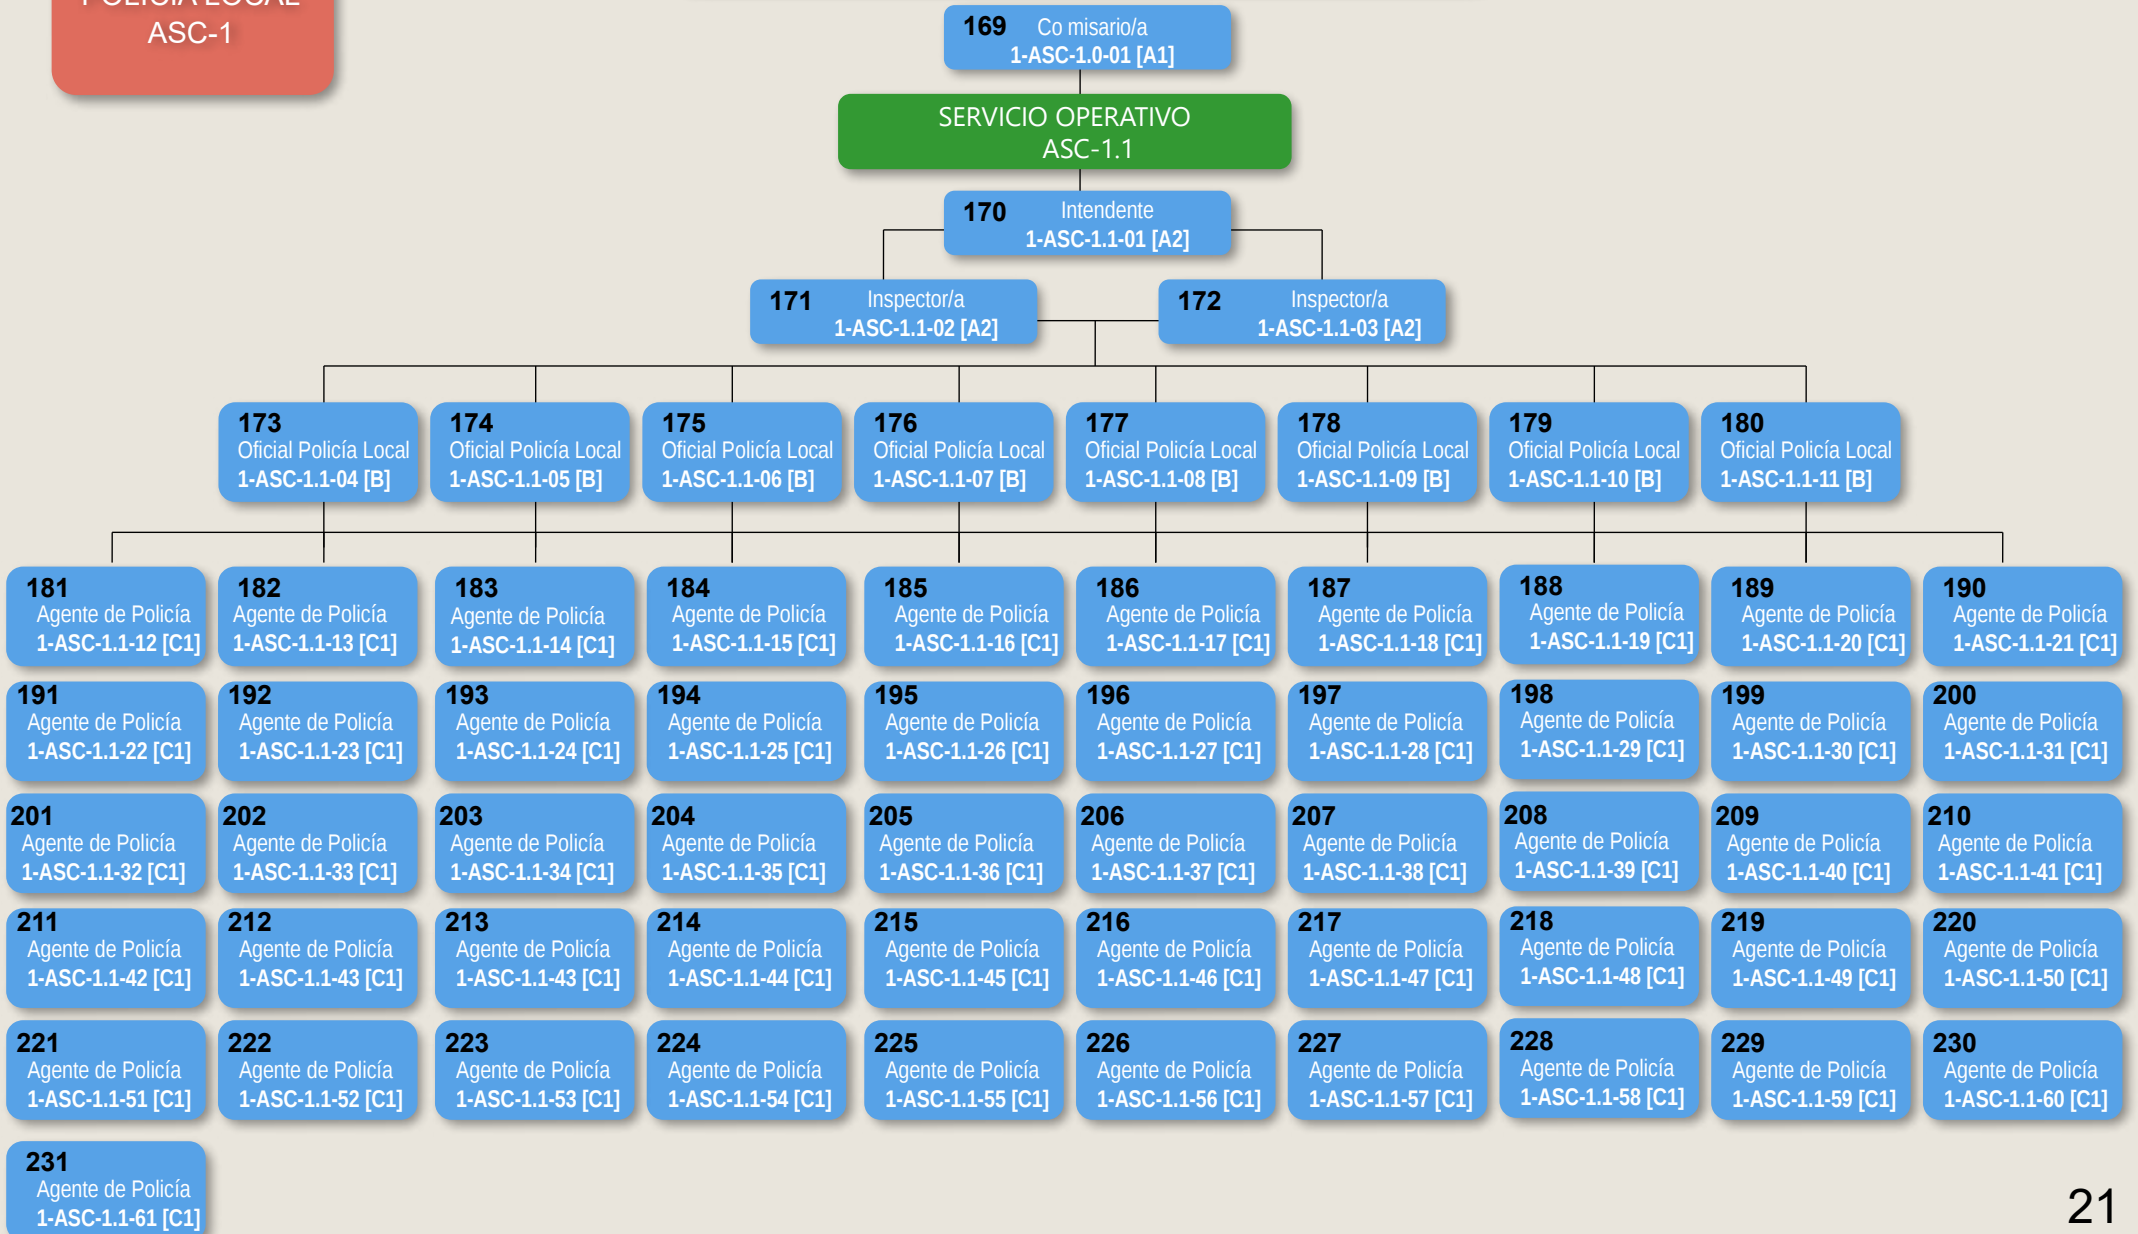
POLICIA LOCAL
ASC-1

169 Co misario/a
1-ASC-1.0-01 [A1]

SERVICIO OPERATIVO
ASC-1.1

170 Intendente
1-ASC-1.1-01 [A2]

171 Inspector/a
1-ASC-1.1-02 [A2]

172 Inspector/a
1-ASC-1.1-03 [A2]

173 Oficial Policía Local 1-ASC-1.1-04 [B]

174 Oficial Policía Local 1-ASC-1.1-05 [B]

175 Oficial Policía Local 1-ASC-1.1-06 [B]

176 Oficial Policía Local 1-ASC-1.1-07 [B]

177 Oficial Policía Local 1-ASC-1.1-08 [B]

178 Oficial Policía Local 1-ASC-1.1-09 [B]

179 Oficial Policía Local 1-ASC-1.1-10 [B]

180 Oficial Policía Local 1-ASC-1.1-11 [B]

181 Agente de Policía 1-ASC-1.1-12 [C1]

182 Agente de Policía 1-ASC-1.1-13 [C1]

183 Agente de Policía 1-ASC-1.1-14 [C1]

184 Agente de Policía 1-ASC-1.1-15 [C1]

185 Agente de Policía 1-ASC-1.1-16 [C1]

186 Agente de Policía 1-ASC-1.1-17 [C1]

187 Agente de Policía 1-ASC-1.1-18 [C1]

188 Agente de Policía 1-ASC-1.1-19 [C1]

189 Agente de Policía 1-ASC-1.1-20 [C1]

190 Agente de Policía 1-ASC-1.1-21 [C1]

191 Agente de Policía 1-ASC-1.1-22 [C1]

192 Agente de Policía 1-ASC-1.1-23 [C1]

193 Agente de Policía 1-ASC-1.1-24 [C1]

194 Agente de Policía 1-ASC-1.1-25 [C1]

195 Agente de Policía 1-ASC-1.1-26 [C1]

196 Agente de Policía 1-ASC-1.1-27 [C1]

197 Agente de Policía 1-ASC-1.1-28 [C1]

198 Agente de Policía 1-ASC-1.1-29 [C1]

199 Agente de Policía 1-ASC-1.1-30 [C1]

200 Agente de Policía 1-ASC-1.1-31 [C1]

201 Agente de Policía 1-ASC-1.1-32 [C1]

202 Agente de Policía 1-ASC-1.1-33 [C1]

203 Agente de Policía 1-ASC-1.1-34 [C1]

204 Agente de Policía 1-ASC-1.1-35 [C1]

205 Agente de Policía 1-ASC-1.1-36 [C1]

206 Agente de Policía 1-ASC-1.1-37 [C1]

207 Agente de Policía 1-ASC-1.1-38 [C1]

208 Agente de Policía 1-ASC-1.1-39 [C1]

209 Agente de Policía 1-ASC-1.1-40 [C1]

210 Agente de Policía 1-ASC-1.1-41 [C1]

211 Agente de Policía 1-ASC-1.1-42 [C1]

212 Agente de Policía 1-ASC-1.1-43 [C1]

213 Agente de Policía 1-ASC-1.1-43 [C1]

214 Agente de Policía 1-ASC-1.1-44 [C1]

215 Agente de Policía 1-ASC-1.1-45 [C1]

216 Agente de Policía 1-ASC-1.1-46 [C1]

217 Agente de Policía 1-ASC-1.1-47 [C1]

218 Agente de Policía 1-ASC-1.1-48 [C1]

219 Agente de Policía 1-ASC-1.1-49 [C1]

220 Agente de Policía 1-ASC-1.1-50 [C1]

221 Agente de Policía 1-ASC-1.1-51 [C1]

222 Agente de Policía 1-ASC-1.1-52 [C1]

223 Agente de Policía 1-ASC-1.1-53 [C1]

224 Agente de Policía 1-ASC-1.1-54 [C1]

225 Agente de Policía 1-ASC-1.1-55 [C1]

226 Agente de Policía 1-ASC-1.1-56 [C1]

227 Agente de Policía 1-ASC-1.1-57 [C1]

228 Agente de Policía 1-ASC-1.1-58 [C1]

229 Agente de Policía 1-ASC-1.1-59 [C1]

230 Agente de Policía 1-ASC-1.1-60 [C1]

231 Agente de Policía 1-ASC-1.1-61 [C1]

21